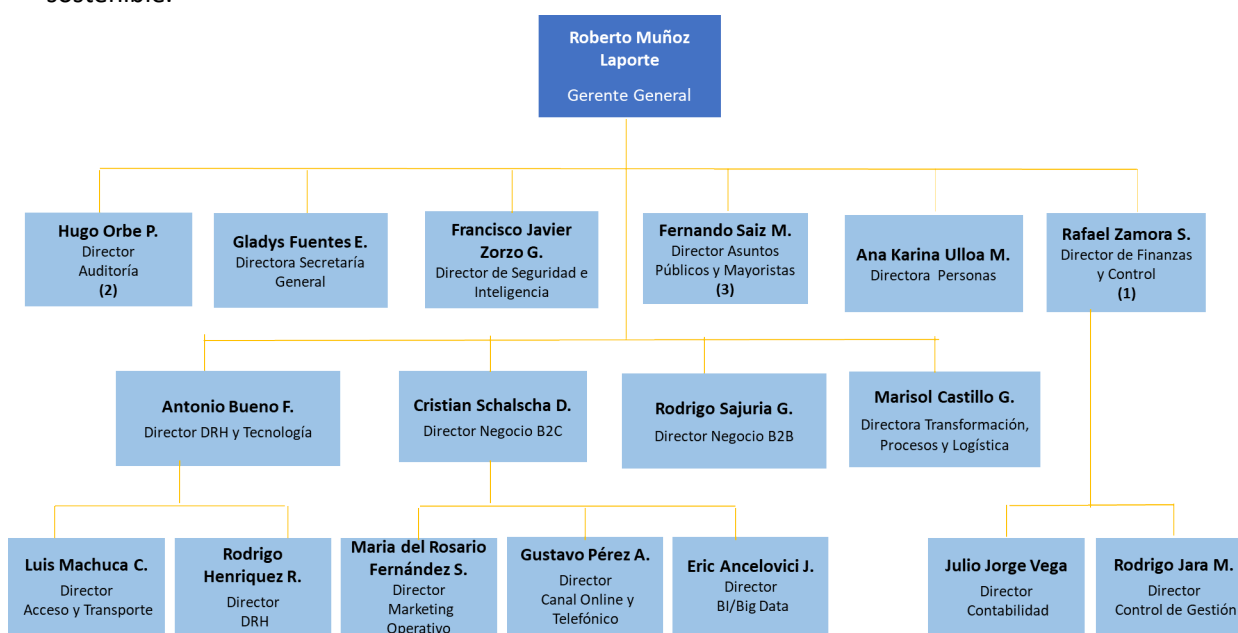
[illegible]

Roberto Muñoz Laporte
Gerente General

Hugo Orbe P.
Director Auditoría
(2)

Gladys Fuentes E.
Directora Secretaría General

Francisco Javier Zorzo G.
Director de Seguridad e Inteligencia

Fernando Saiz M.
Director Asuntos Públicos y Mayoristas
(3)

Ana Karina Ulloa M.
Directora Personas

Rafael Zamora S.
Director de Finanzas y Control
(1)

Antonio Bueno F.
Director DRH y Tecnología

Cristian Schalscha D.
Director Negocio B2C

Rodrigo Sajuria G.
Director Negocio B2B

Marisol Castillo G.
Directora Transformación, Procesos y Logística

Luis Machuca C.
Director
Acceso y Transporte

Rodrigo Henriquez R.
Director
DRH

Maria del Rosario Fernández S.
Director
Marketing
Operativo

Gustavo Pérez A.
Director
Canal Online y Telefónico

Eric Ancelovici J.
Director
BI/Big Data

Julio Jorge Vega
Director
Contabilidad

Rodrigo Jara M.
Director
Control de Gestión